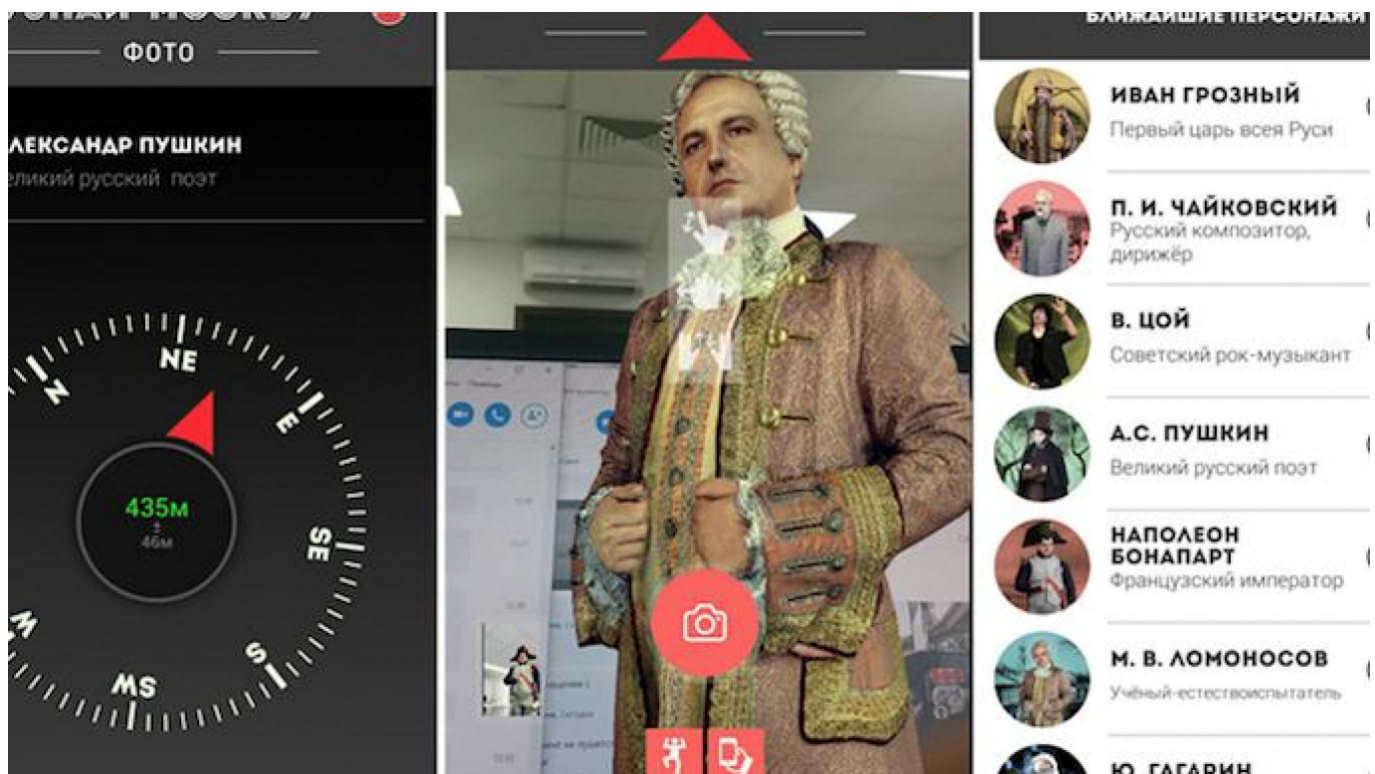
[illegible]

ФОТО

ЛЕКСАНДР ПУШКИН
еликий русский поэт

N
NE
E
SE
S
SW
W

435м
±
46м

БЛИЖАЙШИЕ ПЕРСОНАЖИ

ИВАН ГРОЗНЫЙ
Первый царь всея Руси

П. И. ЧАЙКОВСКИЙ
Русский композитор, дирижёр

В. ЦОЙ
Советский рок-музыкант

А.С. ПУШКИН
Великий русский поэт

НАПОЛЕОН БОНАПАРТ
Французский император

М. В. ЛОМОНОСОВ
Учёный-естествоиспытатель

Ю. ГАГАРИН